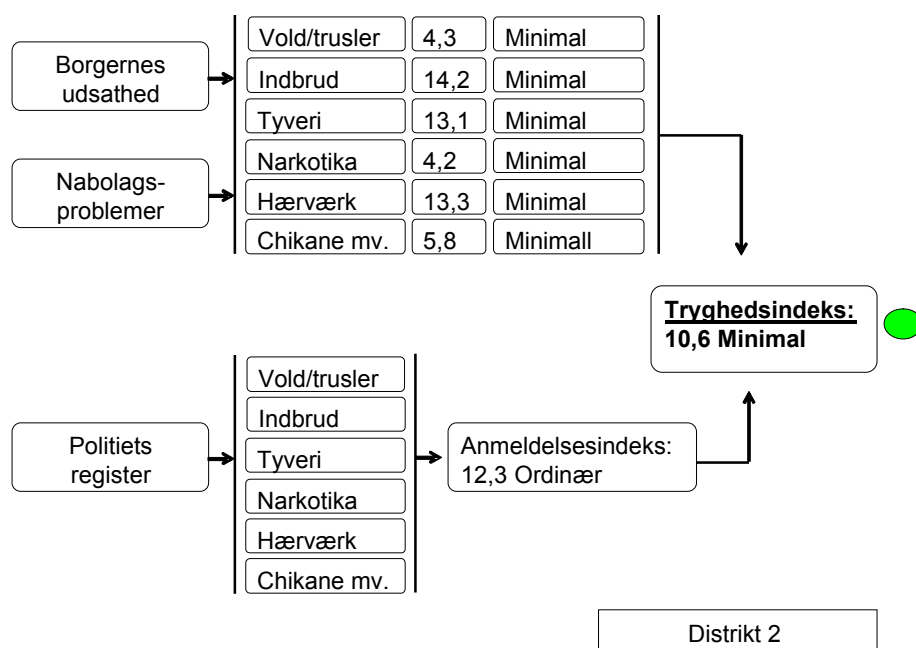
Borgernes udsathed

Nabolagsproblemer

| | | |
|---|---|---|
| Vold/trusler | 4,3 | Minimal |
| Indbrud | 14,2 | Minimal |
| Tyveri | 13,1 | Minimal |
| Narkotika | 4,2 | Minimal |
| Hærværk | 13,3 | Minimal |
| Chikane mv. | 5,8 | Minimall |

**Tryghedsindeks:**
**10,6 Minimal**

Politiets register

Vold/trusler
Indbrud
Tyveri
Narkotika
Hærværk
Chikane mv.

Anmeldelsesindeks:
12,3 Ordinær

Distrikt 2